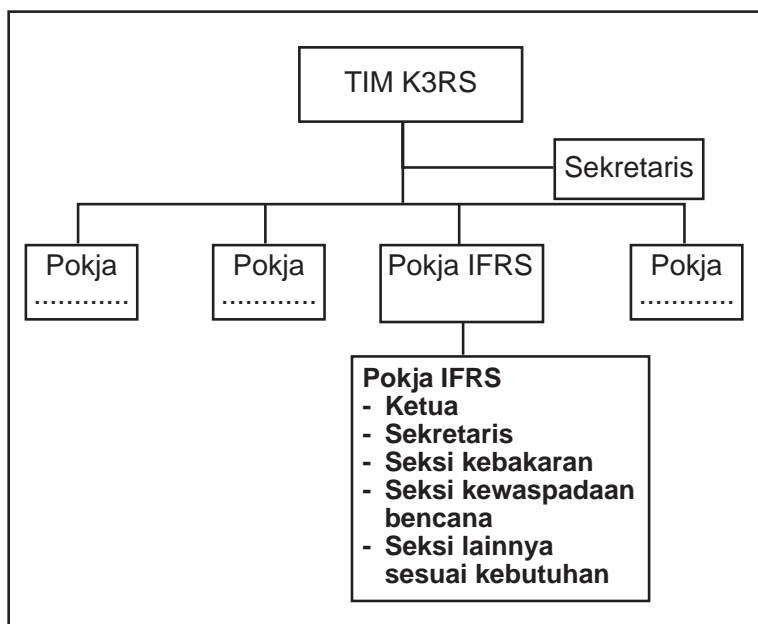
TIM K3RS

Sekretaris

Pokja ............

Pokja ............

Pokja IFRS

Pokja ............

Pokja IFRS
- Ketua
- Sekretaris
- Seksi kebakaran
- Seksi kewaspadaan bencana
- Seksi lainnya sesuai kebutuhan